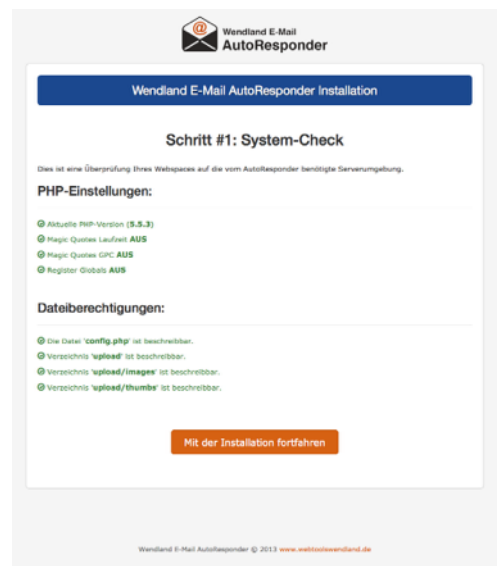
Wendland E-Mail
AutoResponder

Wendland E-Mail AutoResponder Installation

Schritt #1: System-Check

Dies ist eine Überprüfung Ihres Webspaces auf die vom AutoResponder benötigte Serverumgebung.

PHP-Einstellungen:

Aktuelle PHP-Version (5.5.3)
Magic Quotes Laufzeit AUS
Magic Quotes GPC AUS
Register Globals AUS

Dateiberechtigungen:

Die Datei 'config.php' ist beschreibbar.
Verzeichnis 'upload' ist beschreibbar.
Verzeichnis 'upload/images' ist beschreibbar.
Verzeichnis 'upload/thumbs' ist beschreibbar.

Mit der Installation fortfahren

Wendland E-Mail AutoResponder © 2013 www.webtoolswendland.de